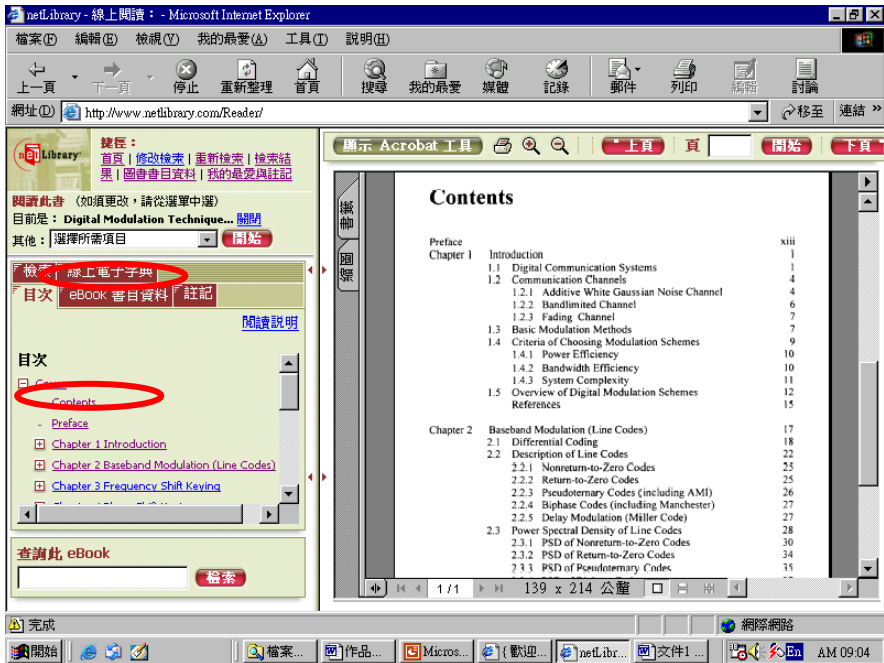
netLibrary - 線上閱讀： - Microsoft Internet Explorer

檔案(F) 編輯(E) 檢視(V) 我的最愛(A) 工具(T) 說明(H)

上一頁 下一頁 停止 重新整理 首頁 搜尋 我的最愛 媒體 記錄 郵件 列印 編輯 討論

網址(D) http://www.netlibrary.com/Reader/ 移至 連結

netLibrary

捷徑：
首頁 | 修改檢索 | 重新檢索 | 檢索結果 | 圖書書目資料 | 我的最愛與註記

閱讀此書 (如須更改，請從選單中選)
目前是：Digital Modulation Technique... 關閉
其他：選擇所需項目 開始

檢索 線上電子字典
目次 eBook 書目資料 註記

閱讀說明

目次

Cover
Contents
Preface
Chapter 1 Introduction
Chapter 2 Baseband Modulation (Line Codes)
Chapter 3 Frequency Shift Keying

查詢此 eBook
檢索

顯示 Acrobat 工具 上頁 頁 開始 下頁

書籤
圖誌

Contents

| | | |
|---|---|---|
| Preface | | xiii |
| Chapter 1 | Introduction | 1 |
| 1.1 | Digital Communication Systems | 1 |
| 1.2 | Communication Channels | 4 |
| 1.2.1 | Additive White Gaussian Noise Channel | 4 |
| 1.2.2 | Bandlimited Channel | 6 |
| 1.2.3 | Fading Channel | 7 |
| 1.3 | Basic Modulation Methods | 7 |
| 1.4 | Criteria of Choosing Modulation Schemes | 9 |
| 1.4.1 | Power Efficiency | 10 |
| 1.4.2 | Bandwidth Efficiency | 10 |
| 1.4.3 | System Complexity | 11 |
| 1.5 | Overview of Digital Modulation Schemes | 12 |
| | References | 15 |
| Chapter 2 | Baseband Modulation (Line Codes) | 17 |
| 2.1 | Differential Coding | 18 |
| 2.2 | Description of Line Codes | 22 |
| 2.2.1 | Nonreturn-to-Zero Codes | 25 |
| 2.2.2 | Return-to-Zero Codes | 25 |
| 2.2.3 | Pseudoternary Codes (including AMI) | 26 |
| 2.2.4 | Biphase Codes (including Manchester) | 27 |
| 2.2.5 | Delay Modulation (Miller Code) | 27 |
| 2.3 | Power Spectral Density of Line Codes | 28 |
| 2.3.1 | PSD of Nonreturn-to-Zero Codes | 30 |
| 2.3.2 | PSD of Return-to-Zero Codes | 34 |
| 2.3.3 | PSD of Pseudoternary Codes | 35 |

1 / 1 139 x 214 公釐

完成 網際網路

開始 檔案... 作品... Micros... 歡迎... netLibr... 文件1 ... En AM 09:04